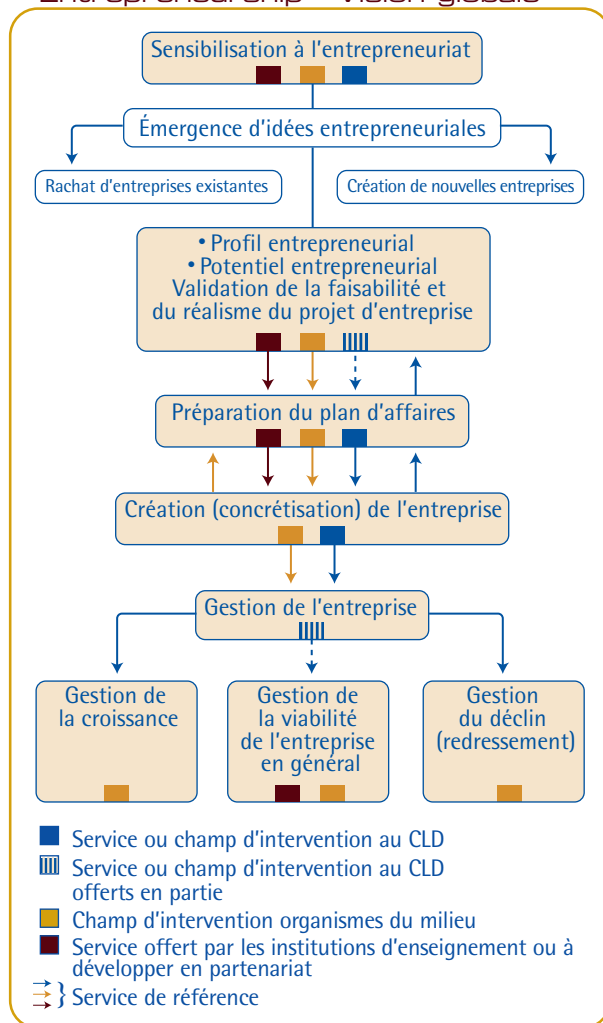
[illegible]

Sensibilisation à l'entrepreneuriat

Émergence d'idées entrepreneuriales

Rachat d'entreprises existantes

Création de nouvelles entreprises

• Profil entrepreneurial
• Potentiel entrepreneurial
Validation de la faisabilité et du réalisme du projet d'entreprise

Préparation du plan d'affaires

Création (concrétisation) de l'entreprise

Gestion de l'entreprise

Gestion de la croissance

Gestion de la viabilité de l'entreprise en général

Gestion du déclin (redressement)

Service ou champ d'intervention au CLD

Service ou champ d'intervention au CLD offerts en partie

Champ d'intervention organismes du milieu

Service offert par les institutions d'enseignement ou à développer en partenariat

Service de référence